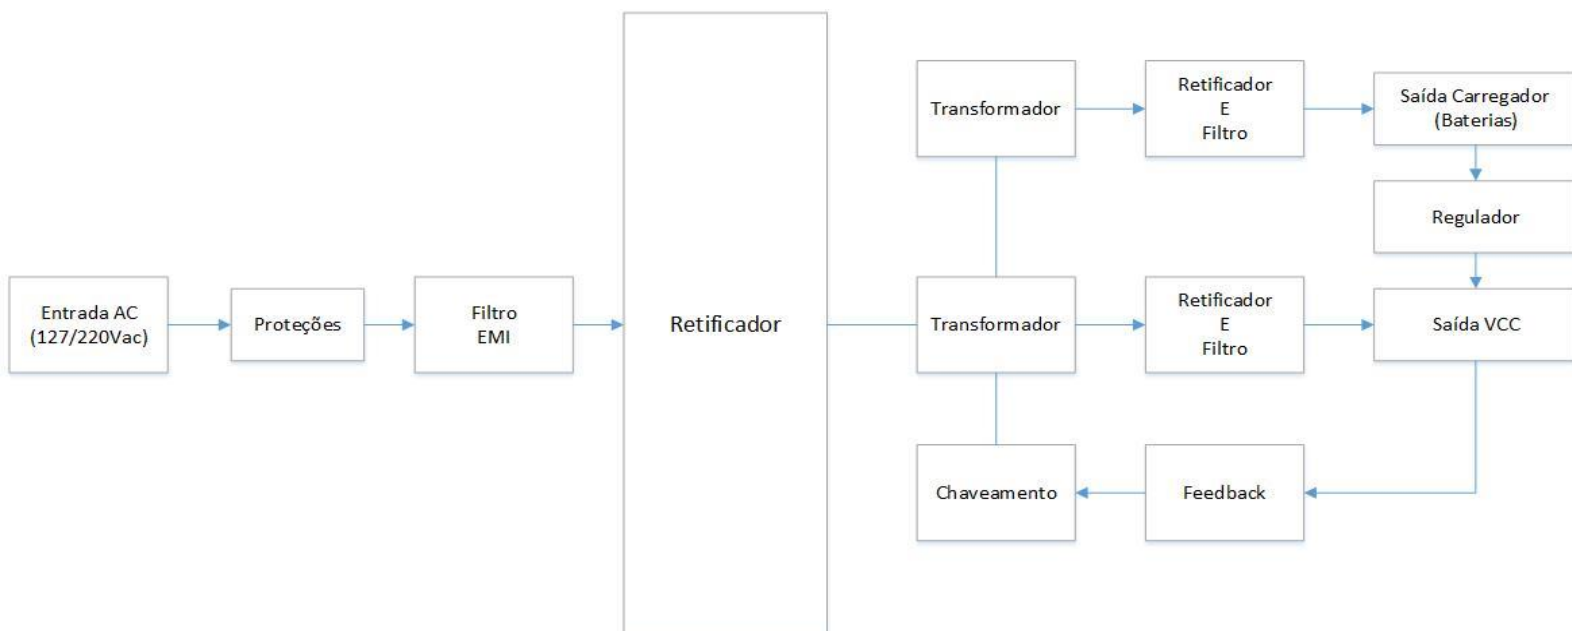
Entrada AC
(127/220Vac)

Proteções

Filtro
EMI

Retificador

Transformador

Retificador
E
Filtro

Saída Carregador
(Baterias)

Regulador

Transformador

Retificador
E
Filtro

Saída VCC

Chaveamento

Feedback